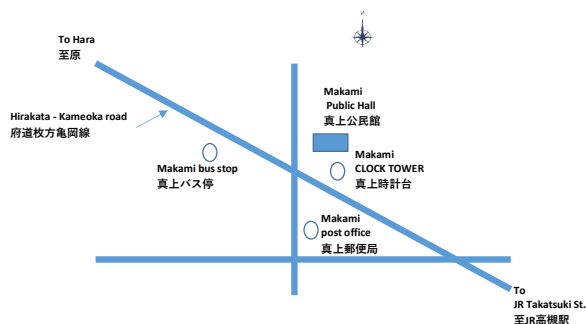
To Hara
至原

Hirakata - Kameoka road
府道枚方亀岡線

Makami
Public Hall
真上公民館

Makami bus stop
真上バス停

Makami
CLOCK TOWER
真上時計台

Makami
post office
真上郵便局

To
JR Takatsuki St.
至JR高槻駅